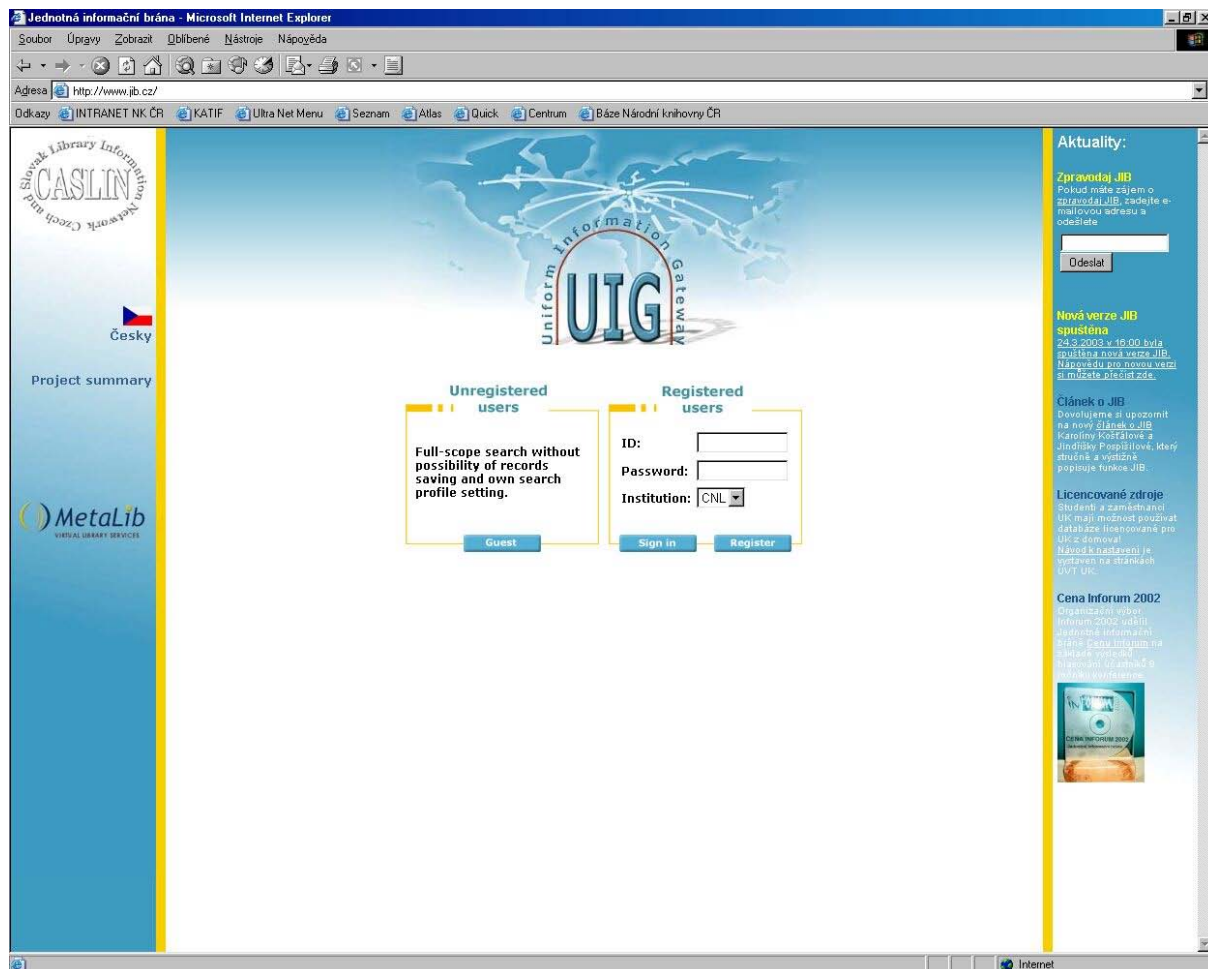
Jednotná informační brána - Microsoft Internet Explorer

Soubor Úpravy Zobrazit Oblíbené Nástroje Nápověda

Adresa http://www.jib.cz/

Odkazy INTRANET NK ČR KATIF Ultra Net Menu Seznam Atlas Quick Centrum Báze Národní knihovny ČR

Czech and Slovak Library Information Network CASLIN

Česky

Project summary

MetaLib VIRTUAL LIBRARY SERVICES

Uniform Information Gateway UIG

Unregistered users

Full-scope search without possibility of records saving and own search profile setting.

Guest

Registered users

ID:

Password:

Institution: CNL

Sign in Register

Aktuality:

Zpravodaj JIB
Pokud máte zájem o zpravodaj JIB, zadejte e-mailovou adresu a odešlete

Odeslat

Nová verze JIB spuštěna
24.3.2003 v 16:00 byla spuštěna nová verze JIB. Nápovědu pro novou verzi si můžete přečíst zde.

Článek o JIB
Dovolujeme si upozornit na nový článek o JIB Karolíny Košťálové a Jindřišky Pospíšilové, který stručně a výstižně popisuje funkce JIB.

Licencované zdroje
Studenti a zaměstnanci UK mají možnost používat databáze licencované pro UK z domova! Návod k nastavení je vystaven na stránkách ÚVT UK.

Cena Inforum 2002
Organizační výbor Inforum 2002 udělil Jednotné informační bráně Cenu Inforum na základě výsledků hlasování účastníků 8. ročníku konference.

CENA INFORUM 2002

Internet